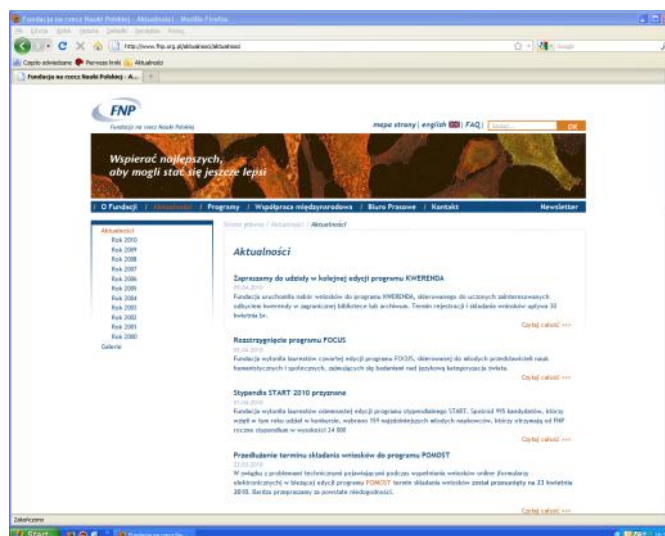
Fundacja na rzecz Nauki Polskiej - Aktualności - Mozilla Firefox

Plik Edycja Widok Historia Zakładki Narzędzia Pomoc

http://www.fnp.org.pl/aktualnosci/aktualnosci

Google

Często odwiedzane Pierwsze kroki Aktualności

Fundacja na rzecz Nauki Polskiej - A...

FNP
Fundacja na rzecz Nauki Polskiej

mapa strony | english | FAQ |

OK

Wspierać najlepszych, aby mogli stać się jeszcze lepsi

| O Fundacji | Aktualności | Programy | Współpraca międzynarodowa | Biuro Prasowe | Kontakt

Newsletter

Aktualności
Rok 2010
Rok 2009
Rok 2008
Rok 2007
Rok 2006
Rok 2005
Rok 2004
Rok 2003
Rok 2002
Rok 2001
Rok 2000
Galeria

Strona główna / Aktualności / Aktualności

Aktualności

Zapraszamy do udziału w kolejnej edycji programu KWERENDA
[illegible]
Fundacja uruchomiła nabór wniosków do programu KWERENDA, skierowanego do uczonych zainteresowanych odbyciem kwerendy w zagranicznej bibliotece lub archiwum. Termin rejestracji i składania wniosków upływa 30 kwietnia br.

Czytaj całość >>>

Rozstrzygnięcie programu FOCUS
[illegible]
Fundacja wyłoniła laureatów czwartej edycji programu FOCUS, skierowanego do młodych przedstawicieli nauk humanistycznych i społecznych, zajmujących się badaniami nad językową kategoryzacją świata.

Czytaj całość >>>

Stypendia START 2010 przyznane
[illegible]
Fundacja wyłoniła laureatów osiemnastej edycji programu stypendialnego START. Spośród 915 kandydatów, którzy wzięli w tym roku udział w konkursie, wybrano 159 najzdolniejszych młodych naukowców, którzy otrzymają od FNP roczne stypendium w wysokości 24 000

Czytaj całość >>>

Przedłużenie terminu składania wniosków do programu POMOST
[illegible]
W związku z problemami technicznymi pojawiającymi podczas wypełniania wniosków online (formularz elektroniczny) w bieżącej edycji programu POMOST termin składania wniosków został przesunięty na 23 kwietnia 2010. Bardzo przepraszamy za powstałe niedogodności.

Czytaj całość >>>

Zakończono

Start